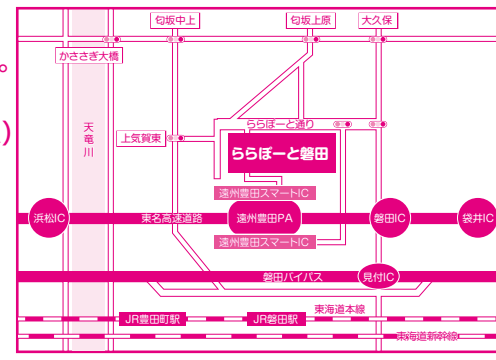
。

)

勾坂中上

勾坂上原

大久保

かささぎ大橋

天竜川

ららぽーと通り

上気賀東

ららぽーと磐田

遠州豊田スマートIC

浜松IC

東名高速道路

遠州豊田PA

磐田IC

袋井IC

遠州豊田スマートIC

磐田バイパス

見付IC

東海道本線

JR豊田町駅

JR磐田駅

東海道新幹線